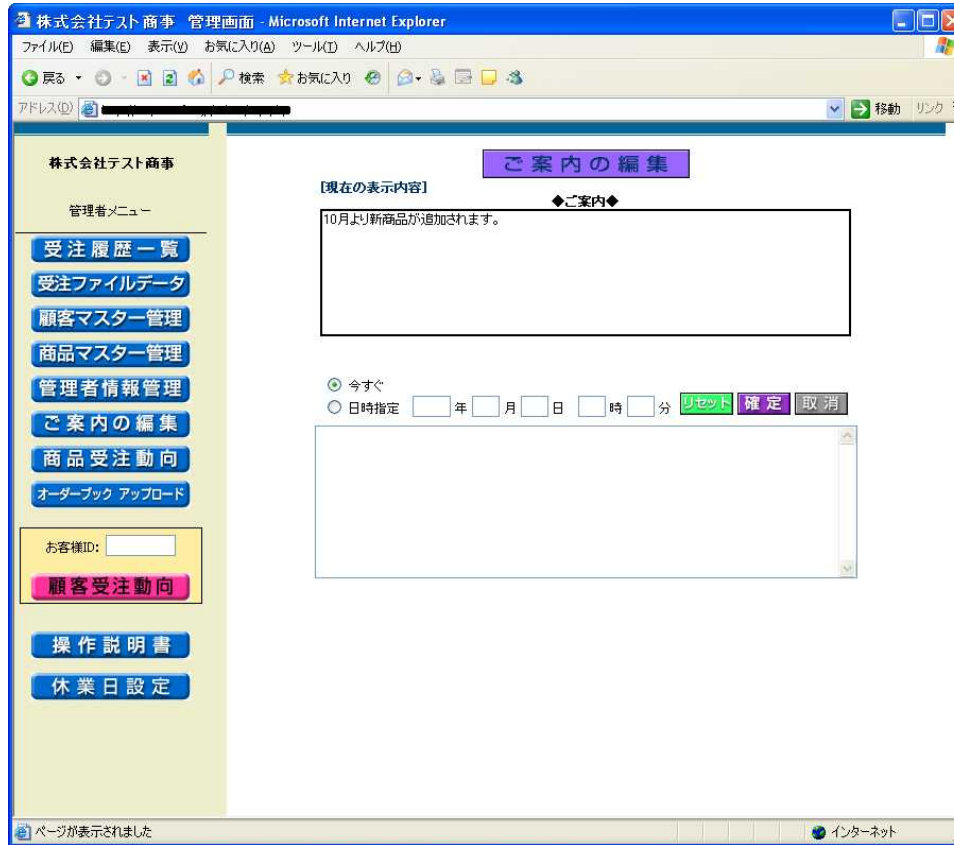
株式会社テスト商事 管理画面 - Microsoft Internet Explorer

ファイル(F) 編集(E) 表示(V) お気に入り(A) ツール(T) ヘルプ(H)

戻る 検索 お気に入り

アドレス(D) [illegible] 移動 リンク

株式会社テスト商事

管理者メニュー

受注履歴一覧

受注ファイルデータ

顧客マスター管理

商品マスター管理

管理者情報管理

ご案内の編集

商品受注動向

オーダーブック アップロード

お客様ID:

顧客受注動向

操作説明書

休業日設定

ご案内の編集

[現在の表示内容]

◆ご案内◆

10月より新商品が追加されます。

今すぐ

日時指定 年 月 日 時 分 リセット 確定 取消

ページが表示されました

インターネット